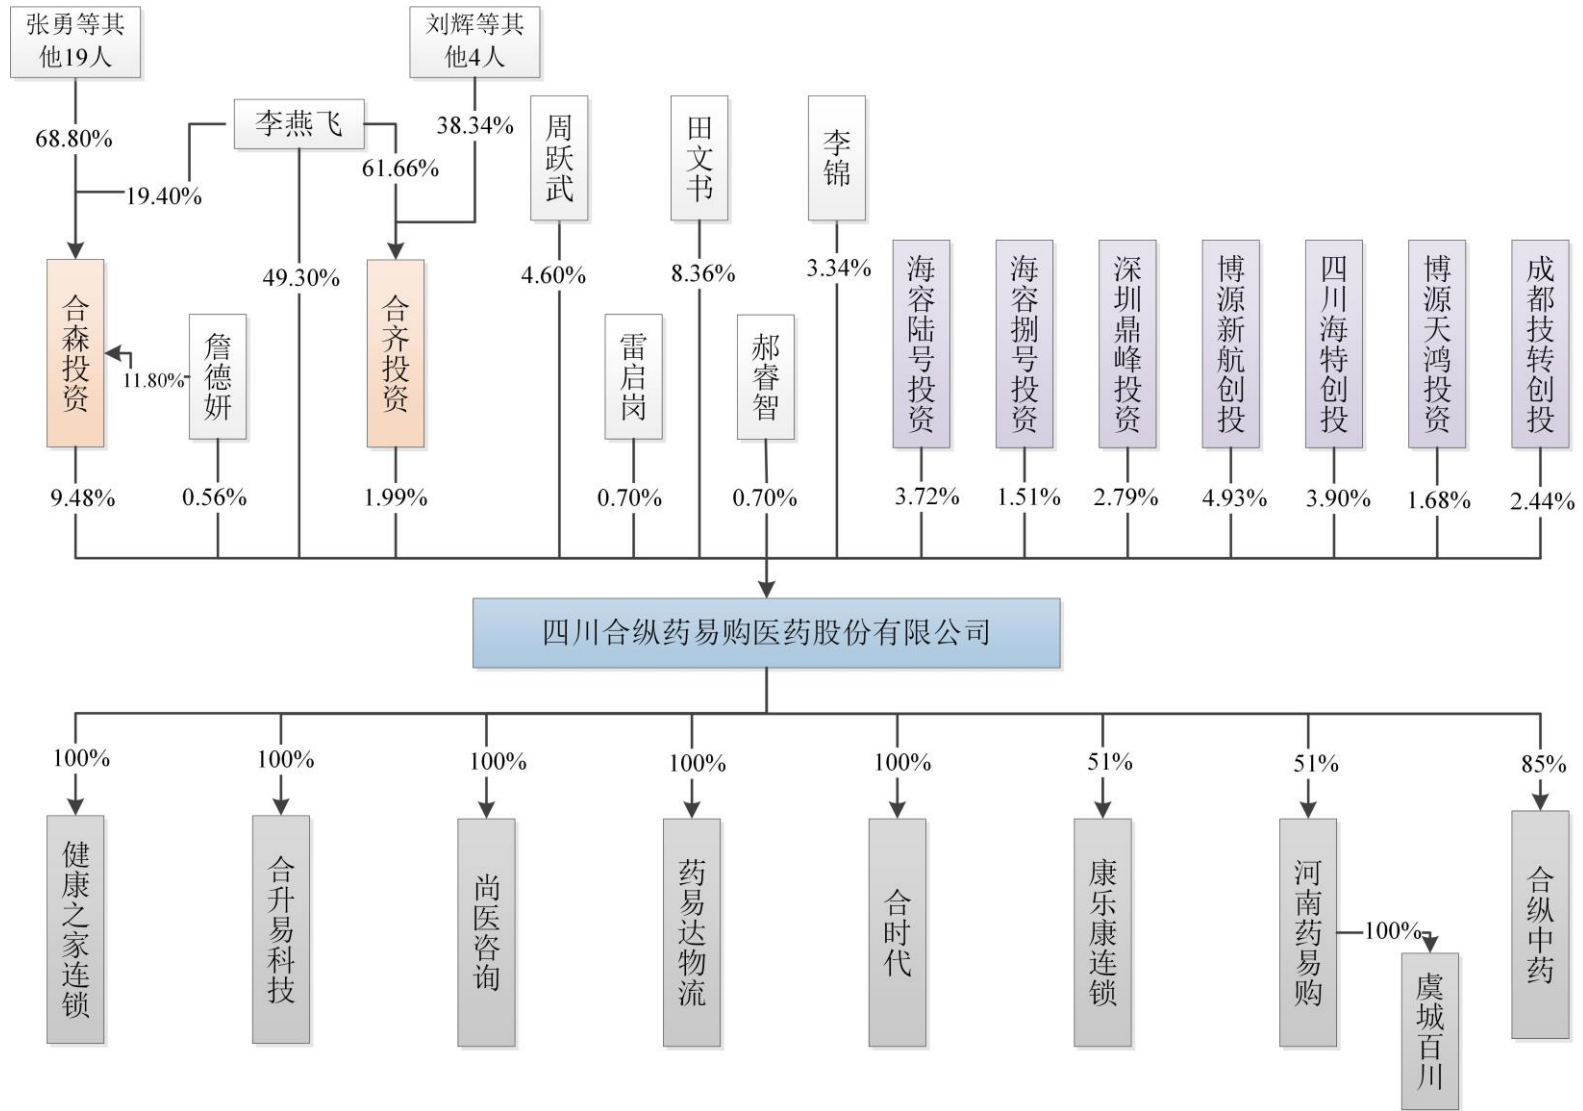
张勇等其他19人

刘辉等其他4人

李燕飞

68.80%

19.40%

38.34%

61.66%

49.30%

周跃武

田文书

李锦

4.60%

8.36%

3.34%

合森投资

詹德妍

11.80%

合齐投资

雷启岗

郝睿智

海容陆号投资

海容捌号投资

深圳鼎峰投资

博源新航创投

四川海特创投

博源天鸿投资

成都技转创投

9.48%

0.56%

1.99%

0.70%

0.70%

3.72%

1.51%

2.79%

4.93%

3.90%

1.68%

2.44%

四川合纵药易购医药股份有限公司

100%

100%

100%

100%

100%

51%

51%

85%

健康之家连锁

合升易科技

尚医咨询

药易达物流

合时代

康乐康连锁

河南药易购

100%

虞城百川

合纵中药